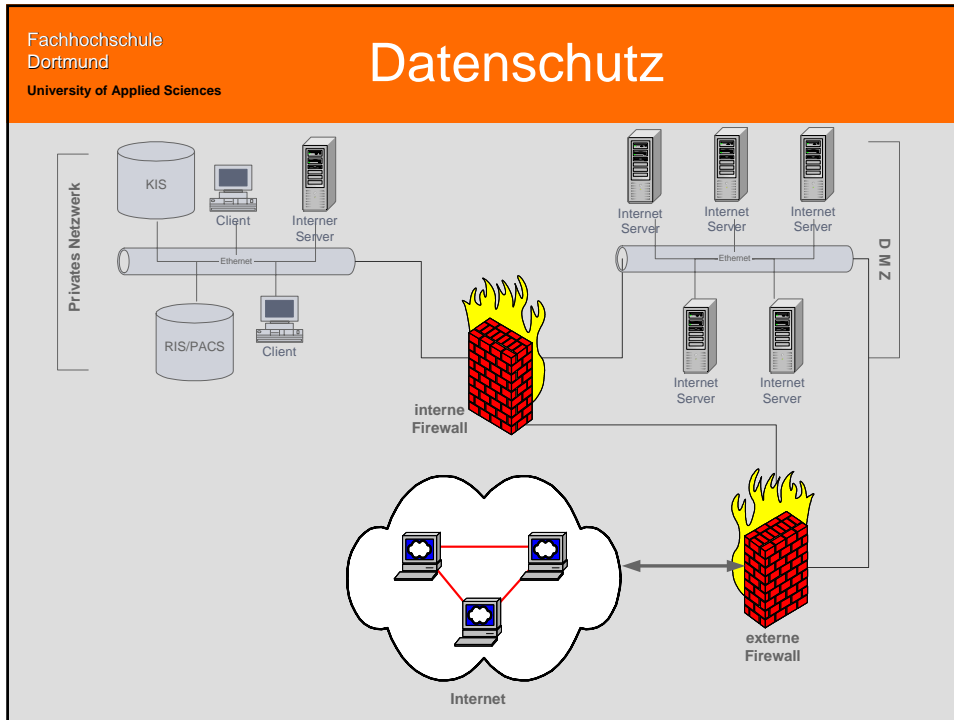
Fachhochschule Dortmund
University of Applied Sciences

Datenschutz

Privates Netzwerk

KIS

Client

Interner Server

Ethernet

RIS/PACS

Client

Internet Server

Internet Server

Internet Server

Ethernet

D M Z

Internet Server

Internet Server

interne Firewall

externe Firewall

Internet